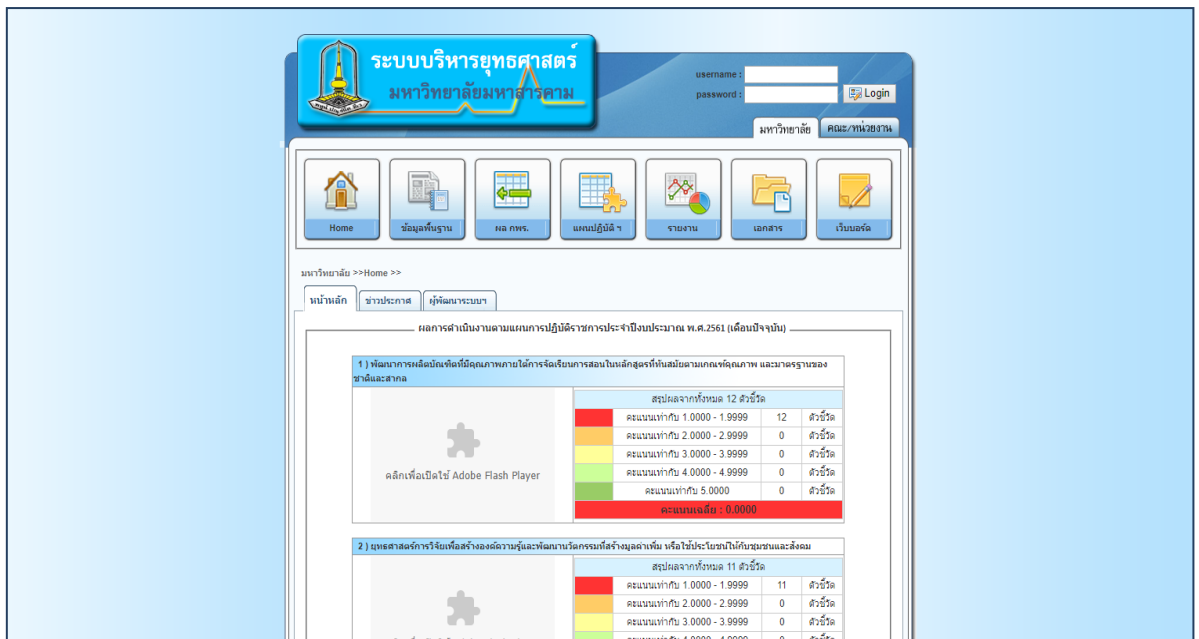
ระบบบริหารยุทธศาสตร์
มหาวิทยาลัยมหาสารคาม

username :
password :
Login

มหาวิทยาลัย
คณะ/หน่วยงาน

Home
ข้อมูลพื้นฐาน
ผล กพร.
แผนปฏิบัติ ฯ
รายงาน
เอกสาร
เว็บบอร์ด

มหาวิทยาลัย >>Home >>

หน้าหลัก
ข่าวประกาศ
ผู้พัฒนาระบบฯ

ผลการดำเนินงานตามแผนการปฏิบัติราชการประจำปีงบประมาณ พ.ศ.2561 (เดือนปัจจุบัน)

1 ) พัฒนาการผลิตบัณฑิตที่มีคุณภาพภายใต้การจัดเรียนการสอนในหลักสูตรที่ทันสมัยตามเกณฑ์คุณภาพ และมาตรฐานของชาติและสากล

คลิกเพื่อเปิดใช้ Adobe Flash Player

สรุปผลจากทั้งหมด 12 ตัวชี้วัด

| | | | |
|---|---|---|---|
| | คะแนนเท่ากับ 1.0000 - 1.9999 | 12 | ตัวชี้วัด |
| | คะแนนเท่ากับ 2.0000 - 2.9999 | 0 | ตัวชี้วัด |
| | คะแนนเท่ากับ 3.0000 - 3.9999 | 0 | ตัวชี้วัด |
| | คะแนนเท่ากับ 4.0000 - 4.9999 | 0 | ตัวชี้วัด |
| | คะแนนเท่ากับ 5.0000 | 0 | ตัวชี้วัด |

คะแนนเฉลี่ย : 0.0000

2 ) ยุทธศาสตร์การวิจัยเพื่อสร้างองค์ความรู้และพัฒนานวัตกรรมที่สร้างมูลค่าเพิ่ม หรือใช้ประโยชน์ได้กับชุมชนและสังคม

สรุปผลจากทั้งหมด 11 ตัวชี้วัด

| | | | |
|---|---|---|---|
| | คะแนนเท่ากับ 1.0000 - 1.9999 | 11 | ตัวชี้วัด |
| | คะแนนเท่ากับ 2.0000 - 2.9999 | 0 | ตัวชี้วัด |
| | คะแนนเท่ากับ 3.0000 - 3.9999 | 0 | ตัวชี้วัด |
| | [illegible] | 0 | ตัวชี้วัด |